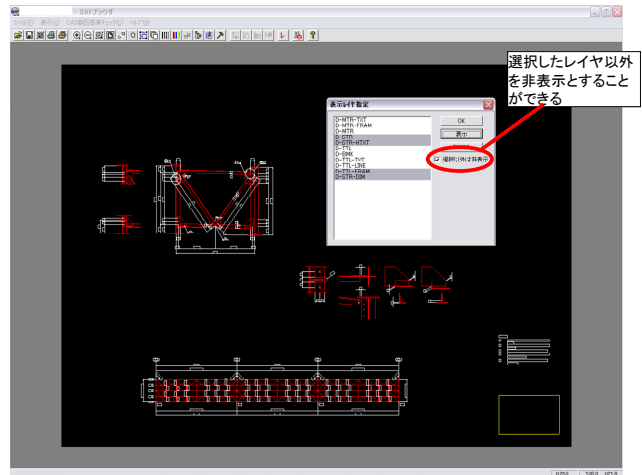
SXFブラウザ

ファイル(F) 表示(V) CAD製図基準チェック(C) ヘルプ(H)

選択したレイヤ以外を非表示とすることができる

表示レイヤ設定

D-MTR-TXT
D-MTR-FRAM
D-MTR
D-STR
D-STR-HTXT
D-TTL
D-BMK
D-TTL-TXT
D-TTL-LINE
D-TTL-FRAM
D-STR-DIM

OK
表示

選択以外は非表示